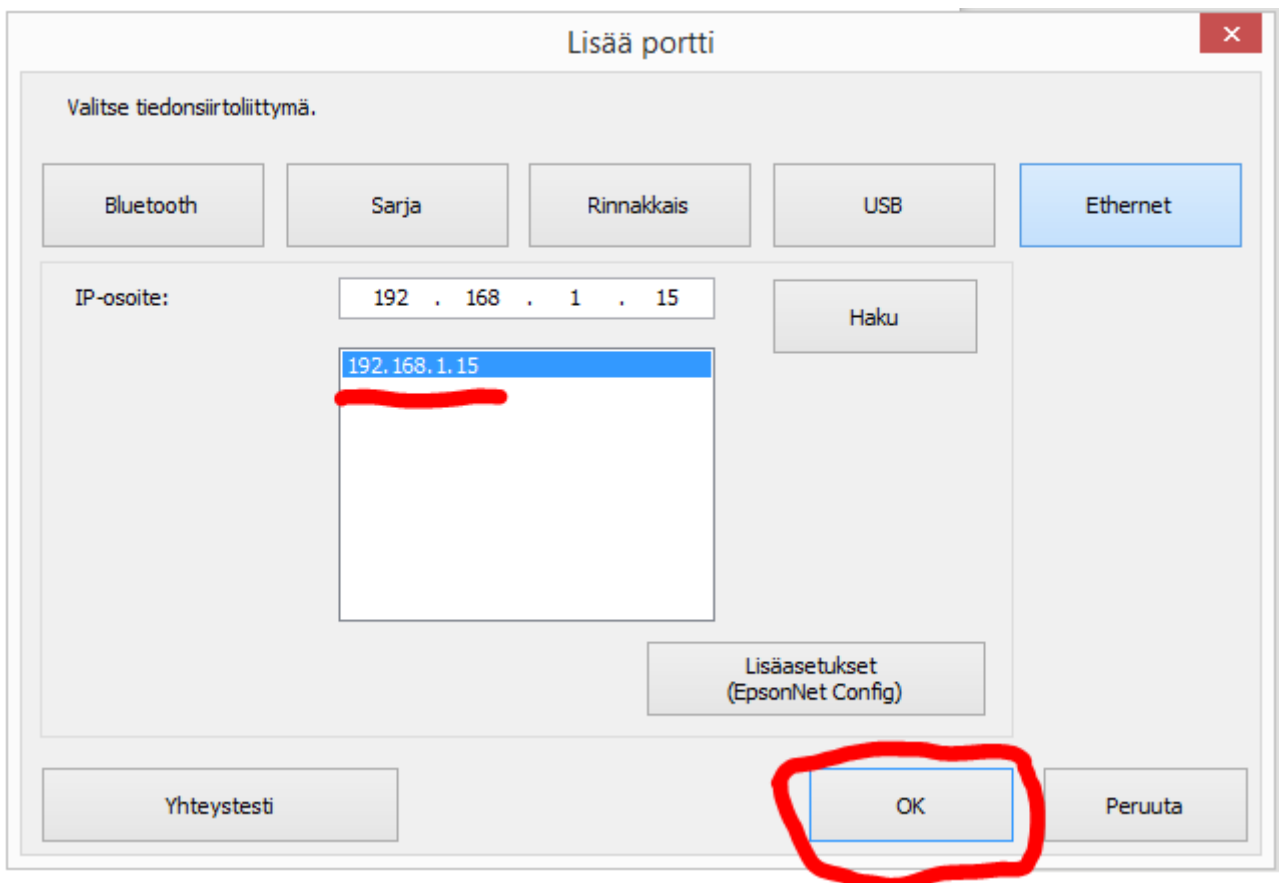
Lisää portti

✕

Valitse tiedonsiirtoliittymä.

Bluetooth

Sarja

Rinnakkais

USB

Ethernet

IP-osoite:

192 . 168 . 1 . 15

Haku

192.168.1.15

Lisäasetukset
(EpsonNet Config)

Yhteystesti

OK

Peruuta